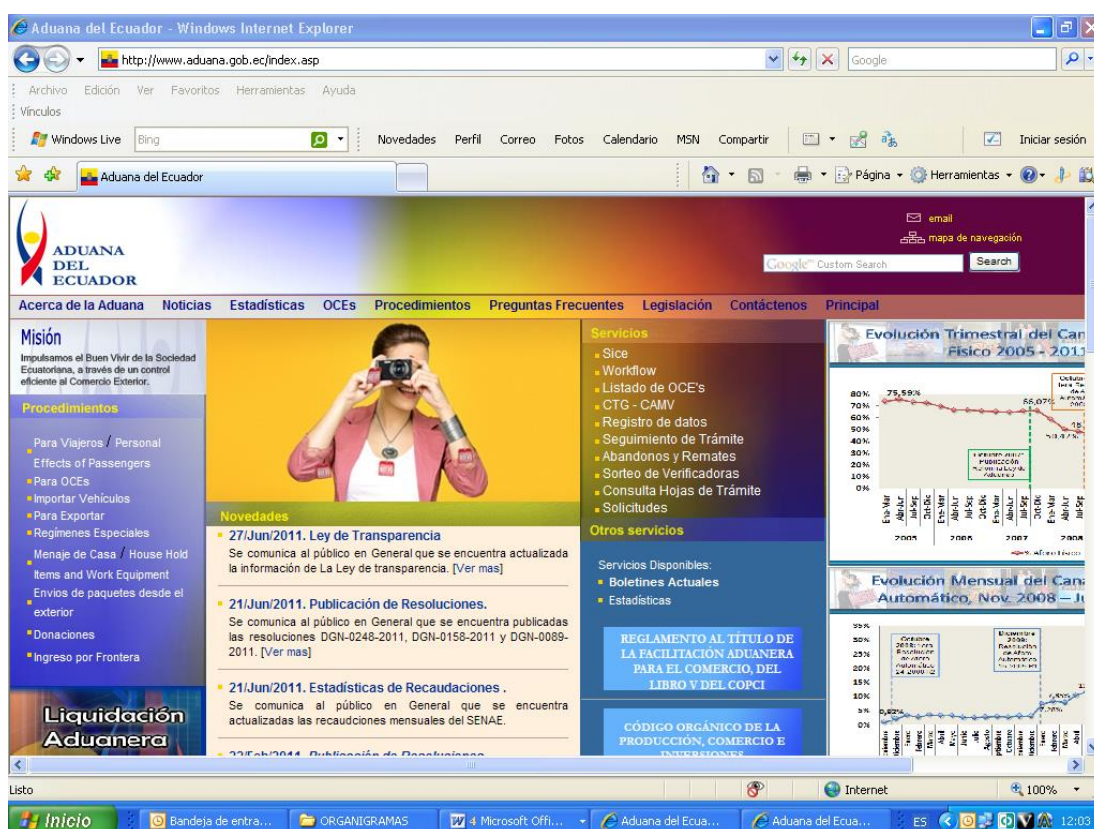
Aduana del Ecuador - Windows Internet Explorer

http://www.aduana.gob.ec/index.asp

Google

Archivo Edición Ver Favoritos Herramientas Ayuda

Vínculos

Windows Live Bing Novedades Perfil Correo Fotos Calendario MSN Compartir Iniciar sesión

Aduana del Ecuador

Página Herramientas

ADUANA DEL ECUADOR

email
mapa de navegación

Google Custom Search Search

Acerca de la Aduana Noticias Estadísticas OCEs Procedimientos Preguntas Frecuentes Legislación Contáctenos Principal

Misión

Impulsamos el Buen Vivir de la Sociedad Ecuatoriana, a través de un control eficiente al Comercio Exterior.

Procedimientos

Para Viajeros / Personal Effects of Passengers
Para OCEs
Importar Vehículos
Para Exportar
Regímenes Especiales
Menaje de Casa / House Hold Items and Work Equipment
Envios de paquetes desde el exterior
Donaciones
Ingreso por Frontera

Liquidación Aduanera

Novedades

27/Jun/2011. Ley de Transparencia
Se comunica al público en General que se encuentra actualizada la información de La Ley de transparencia. [Ver mas]

21/Jun/2011. Publicación de Resoluciones.
Se comunica al público en General que se encuentra publicadas las resoluciones DGN-0248-2011, DGN-0158-2011 y DGN-0089-2011. [Ver mas]

21/Jun/2011. Estadísticas de Recaudaciones .
Se comunica al público en General que se encuentra actualizadas las recaudciones mensuales del SENAE.

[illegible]

Servicios

Sice
Workflow
Listado de OCE's
CTG - CAMV
Registro de datos
Seguimiento de Trámite
Abandonos y Remates
Sorteo de Verificadoras
Consulta Hojas de Trámite
Solicitudes

Otros servicios

Servicios Disponibles:
Boletines Actuales
Estadísticas

REGLAMENTO AL TÍTULO DE LA FACILITACIÓN ADUANERA PARA EL COMERCIO, DEL LIBRO V DEL COPCI

CÓDIGO ORGÁNICO DE LA PRODUCCIÓN, COMERCIO E INVERSIONES

Evolución Trimestral del Can Físico 2005 - 2011

80% 70% 60% 50% 40% 30% 20% 10% 0%
75,59%
66,07%
2005 2006 2007 2008

Evolución Mensual del Cana Automático, Nov. 2008 – J

50% 25% 20% 15% 10% 5% 0%

Listo Internet 100%

Inicio Bandeja de entra... ORGANIGRAMAS 4 Microsoft Offi... Aduana del Ecua... Aduana del Ecua... ES 12:03